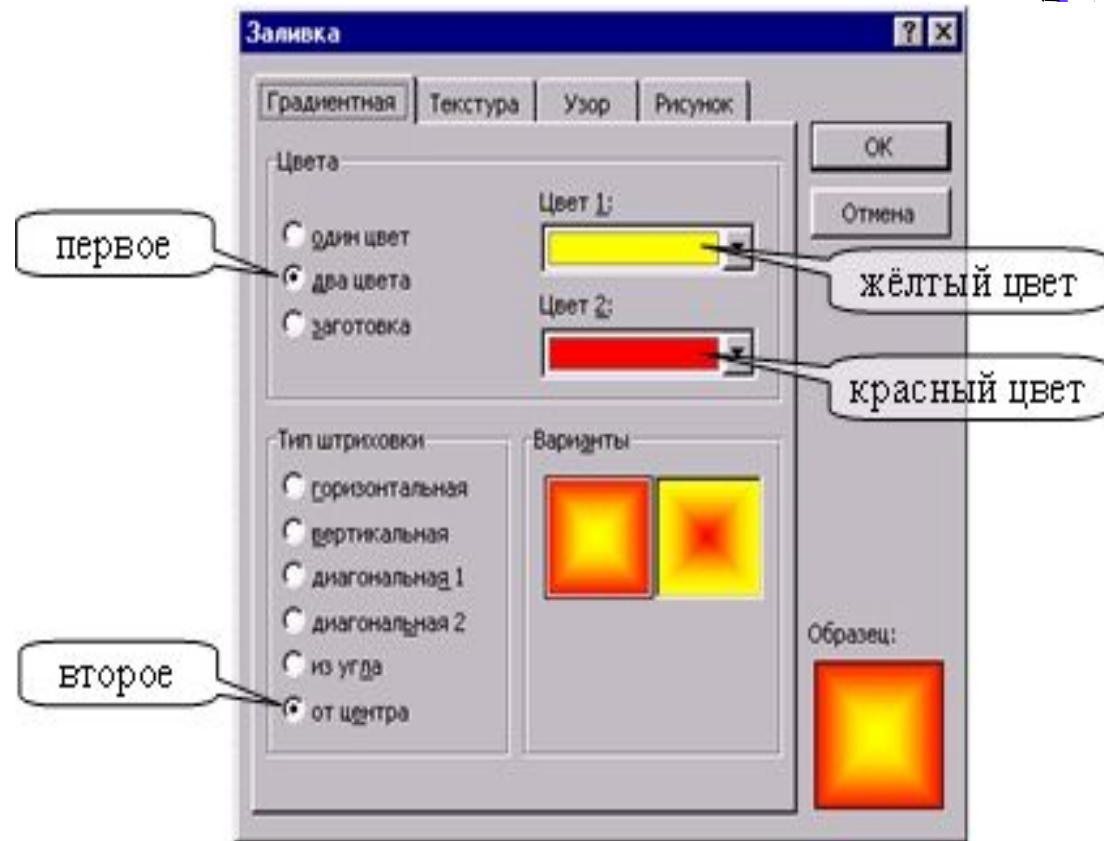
Заливка

?

Градиентная | Текстура | Узор | Рисунок

ОК

Отмена

Цвета

Цвет 1:

первое

один цвет

два цвета

заготовка

жёлтый цвет

Цвет 2:

красный цвет

Тип штриховки

горизонтальная

вертикальная

диагональная 1

диагональная 2

из угла

от центра

второе

Варианты

Образец: